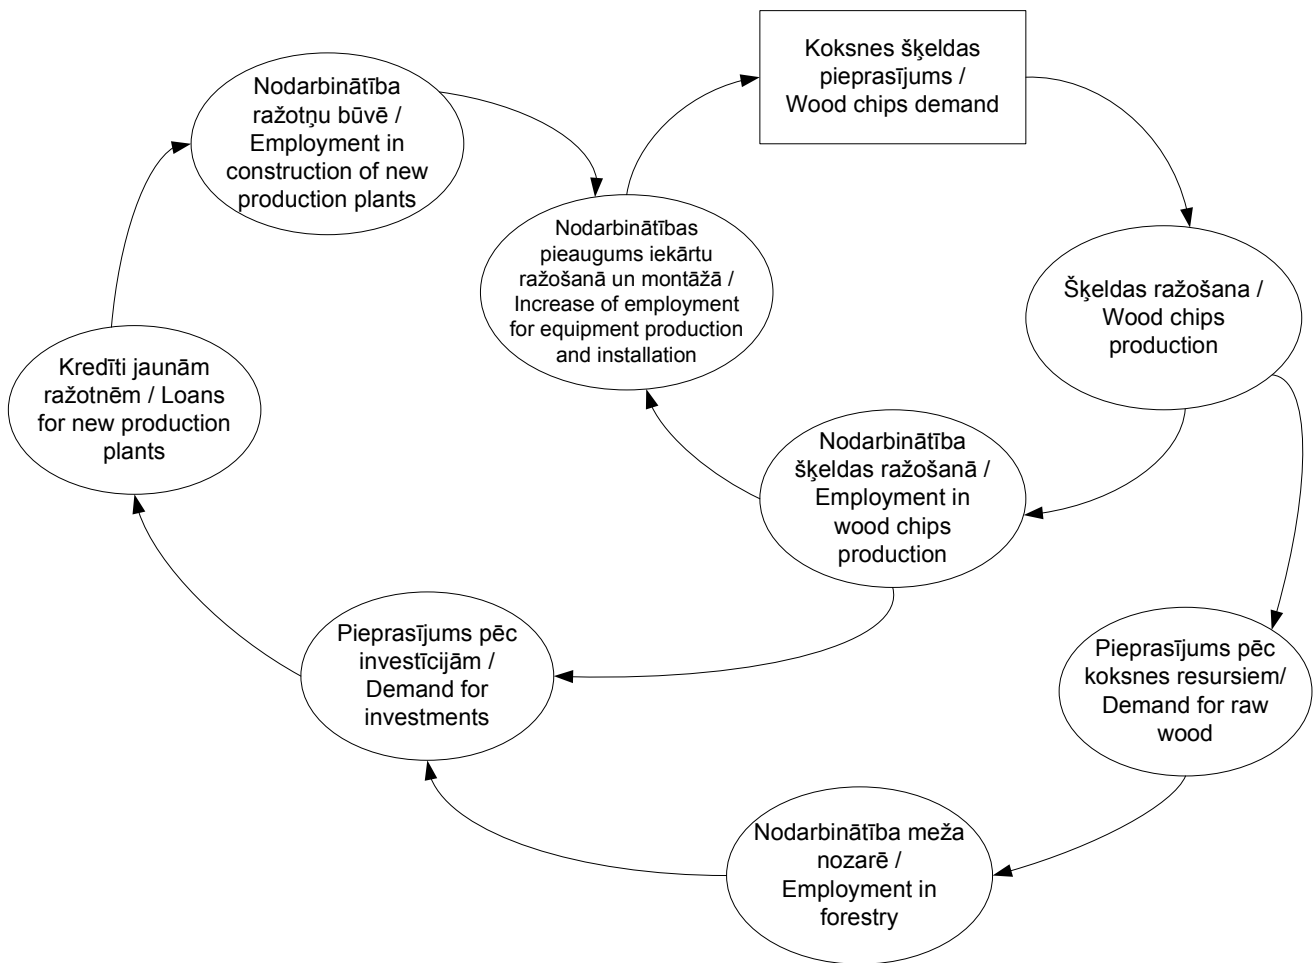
Nodarbinātība ražotņu būvē / Employment in construction of new production plants

Koksnes šķeldas pieprasījums / Wood chips demand

Nodarbinātības pieaugums iekārtu ražošanā un montāžā / Increase of employment for equipment production and installation

Šķeldas ražošana / Wood chips production

Kredīti jaunām ražotnēm / Loans for new production plants

Nodarbinātība šķeldas ražošanā / Employment in wood chips production

Pieprasījums pēc investīcijām / Demand for investments

Pieprasījums pēc koksnes resursiem/ Demand for raw wood

Nodarbinātība meža nozarē / Employment in forestry